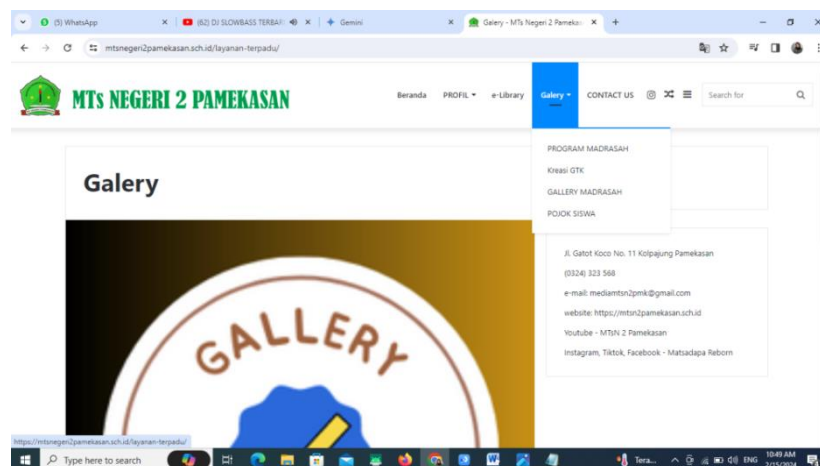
(5) WhatsApp
(62) DJ SLOWBASS TERBAI
Gemini
Galery - MTs Negeri 2 Pameka
mtsnegeri2pamekasan.sch.id/layanan-terpadu/

MTs NEGERI 2 PAMEKASAN

Beranda PROFIL e-Library Galery CONTACT US Search for

PROGRAM MADRASAH
Kreasi GTK
GALLERY MADRASAH
POJOK SISWA

Galery

GALLERY

Jl. Gatot Koco No. 11 Kolpajung Pamekasan
(0324) 323 568
e-mail: mediamtsn2pmk@gmail.com
website: https://mtsn2pamekasan.sch.id
Youtube - MTsN 2 Pamekasan
Instagram, Tiktok, Facebook - Matsadapa Reborn

https://mtsnegeri2pamekasan.sch.id/layanan-terpadu/

Type here to search
Tera...
ENG
10:49 AM
2/15/2024